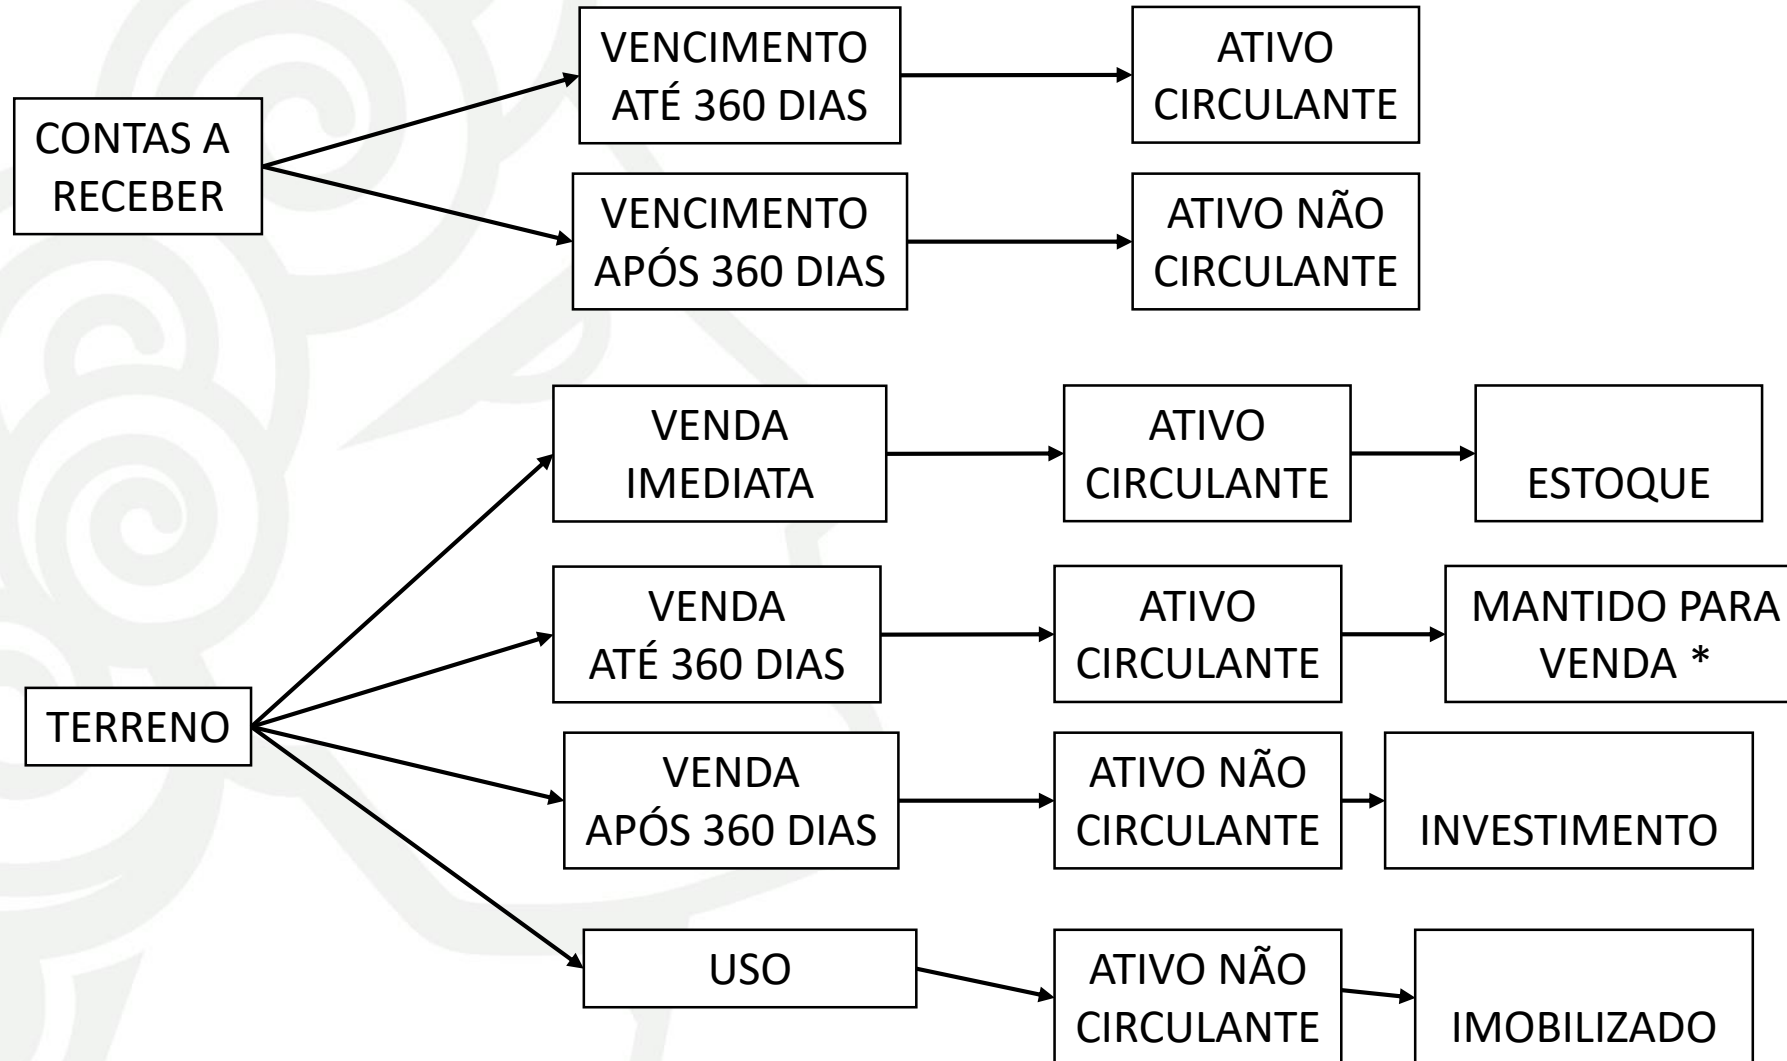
CONTAS A RECEBER

VENCIMENTO ATÉ 360 DIAS

ATIVO CIRCULANTE

VENCIMENTO APÓS 360 DIAS

ATIVO NÃO CIRCULANTE

TERRENO

VENDA IMEDIATA

ATIVO CIRCULANTE

ESTOQUE

VENDA ATÉ 360 DIAS

ATIVO CIRCULANTE

MANTIDO PARA VENDA *

VENDA APÓS 360 DIAS

ATIVO NÃO CIRCULANTE

INVESTIMENTO

USO

ATIVO NÃO CIRCULANTE

IMOBILIZADO